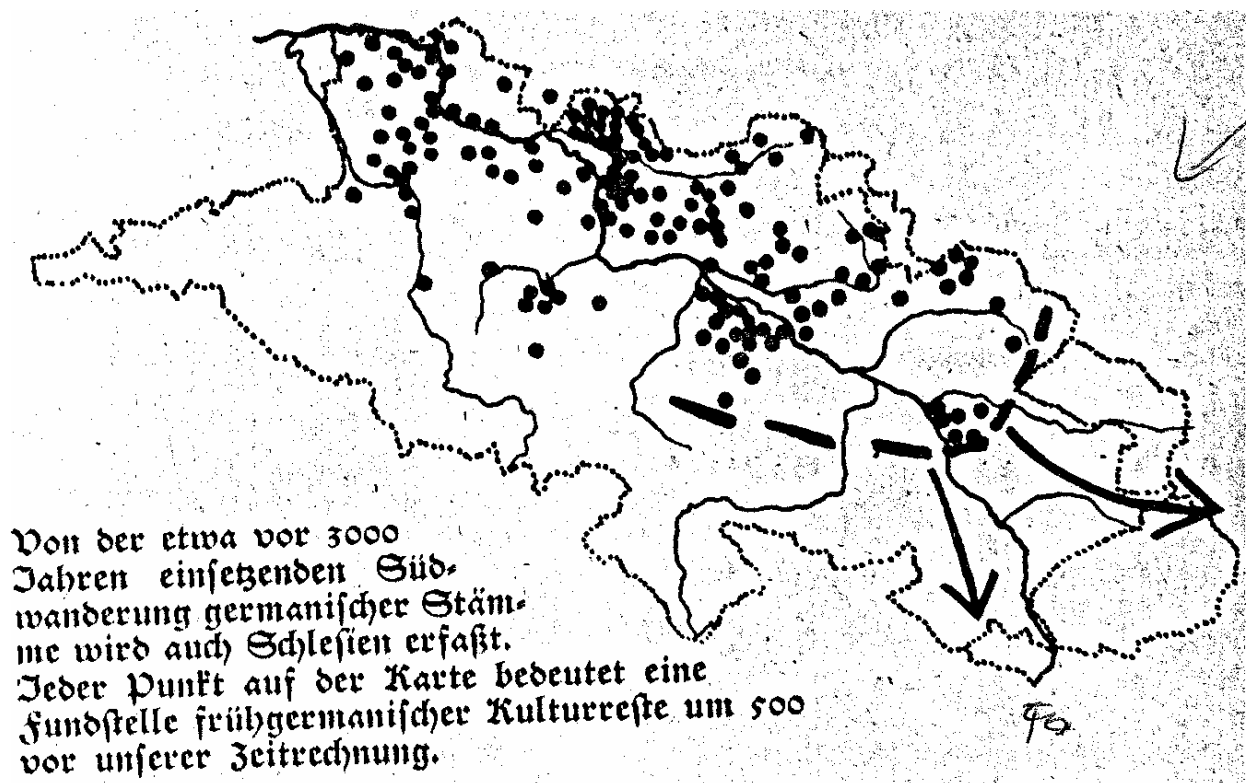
Von der etwa vor 3000 Jahren einsetzenden Südwanderung germanischer Stämme wird auch Schlesien erfaßt. Jeder Punkt auf der Karte bedeutet eine Fundstelle frühgermanischer Kulturreste um 500 vor unserer Zeitrechnung.

Fa